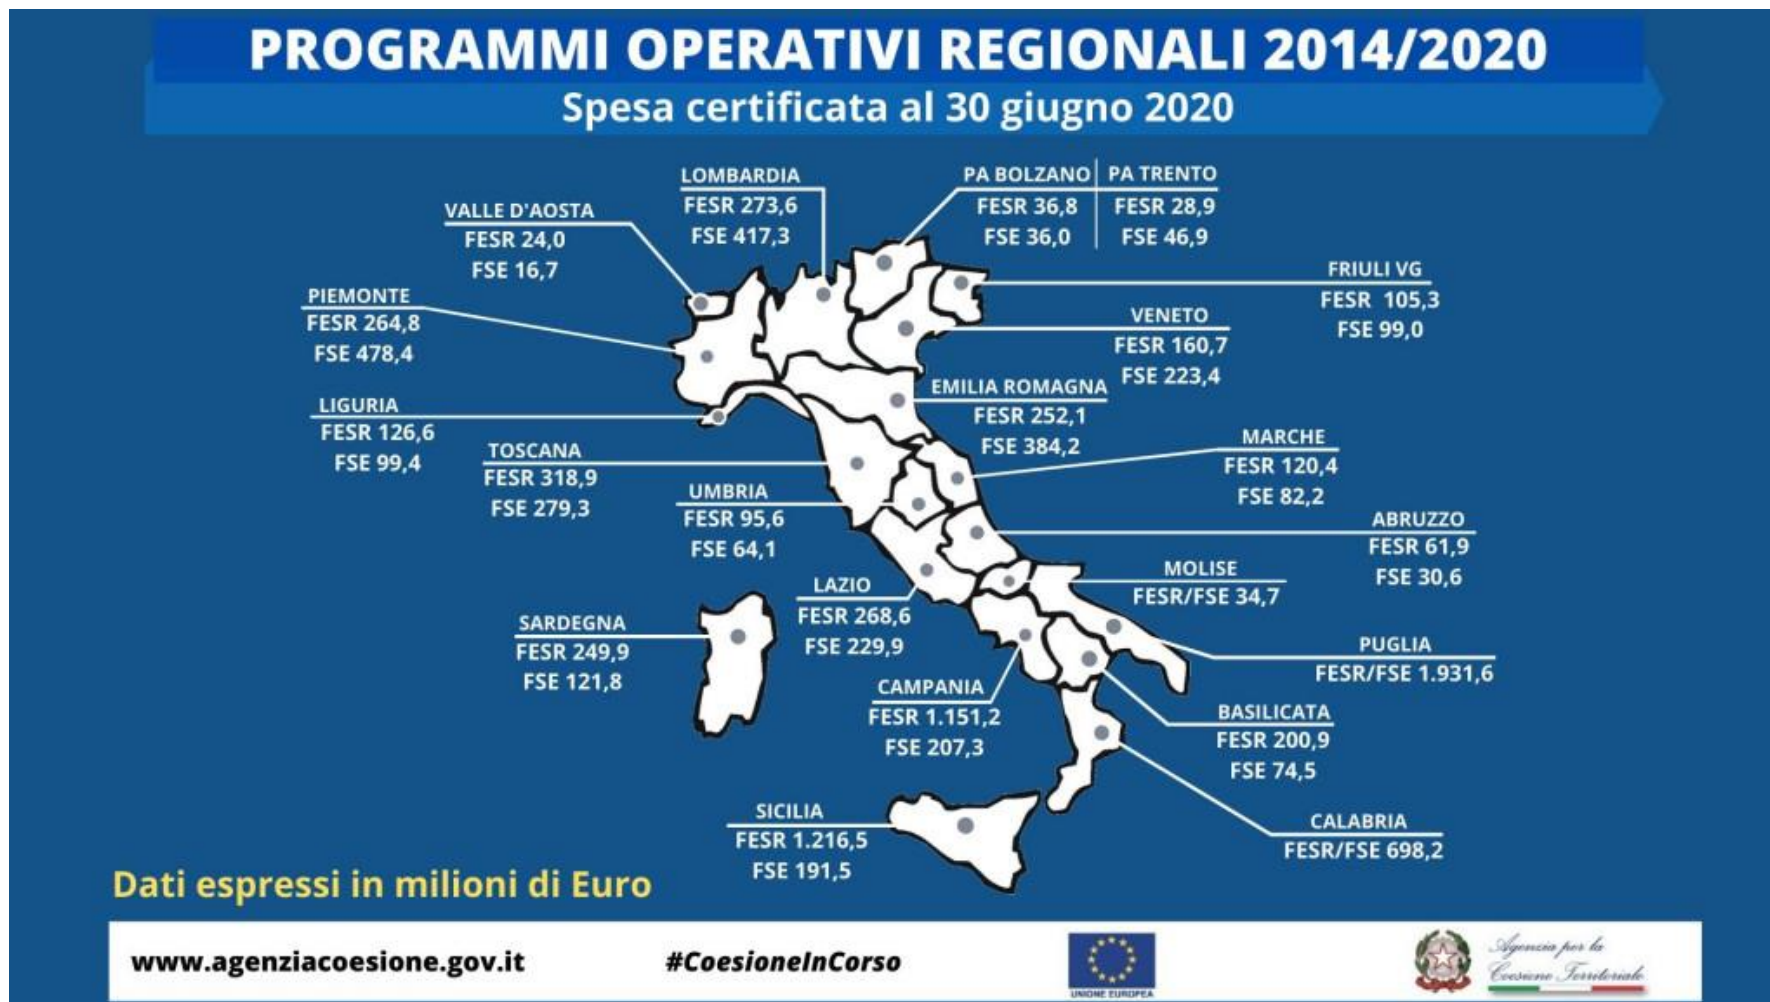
PROGRAMMI OPERATIVI REGIONALI 2014/2020
Spesa certificata al 30 giugno 2020

LOMBARDIA
FESR 273,6
FSE 417,3

PA BOLZANO
FESR 36,8
FSE 36,0

PA TRENTO
FESR 28,9
FSE 46,9

VALLE D'AOSTA
FESR 24,0
FSE 16,7

FRIULI VG
FESR 105,3
FSE 99,0

PIEMONTE
FESR 264,8
FSE 478,4

VENETO
FESR 160,7
FSE 223,4

EMILIA ROMAGNA
FESR 252,1
FSE 384,2

LIGURIA
FESR 126,6
FSE 99,4

TOSCANA
FESR 318,9
FSE 279,3

MARCHE
FESR 120,4
FSE 82,2

UMBRIA
FESR 95,6
FSE 64,1

ABRUZZO
FESR 61,9
FSE 30,6

MOLISE
FESR/FSE 34,7

LAZIO
FESR 268,6
FSE 229,9

SARDEGNA
FESR 249,9
FSE 121,8

PUGLIA
FESR/FSE 1.931,6

CAMPANIA
FESR 1.151,2
FSE 207,3

BASILICATA
FESR 200,9
FSE 74,5

SICILIA
FESR 1.216,5
FSE 191,5

CALABRIA
FESR/FSE 698,2

Dati espressi in milioni di Euro

www.agenziacoesione.gov.it
#CoesioneInCorso
UNIONE EUROPEA
Agenzia per la Coesione Territoriale